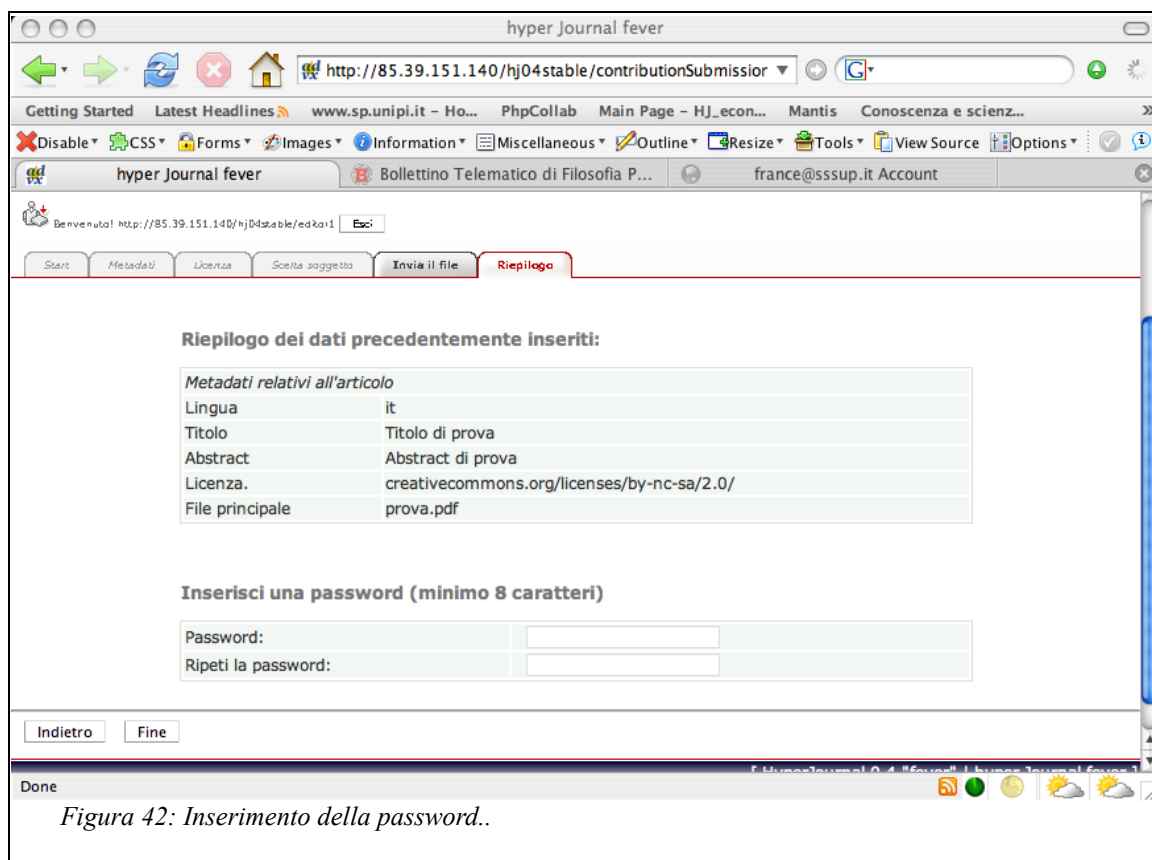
hyper Journal fever

http://85.39.151.140/hj04stable/contributionSubmissior

Getting Started Latest Headlines www.sp.unipi.it - Ho... PhpCollab Main Page - HJ_econ... Mantis Conoscenza e scienz...

Disable CSS Forms Images Information Miscellaneous Outline Resize Tools View Source Options

hyper Journal fever | Bollettino Telematico di Filosofia P... | france@sssup.it Account

Benvenuto! http://85.39.151.140/hj04stable/editor1 Esci

Start | Metadati | Licenza | Scelta soggetto | Invia il file | Riepilogo

Riepilogo dei dati precedentemente inseriti:

| Metadati relativi all'articolo | |
|---|---|
| Lingua | it |
| Titolo | Titolo di prova |
| Abstract | Abstract di prova |
| Licenza. | creativecommons.org/licenses/by-nc-sa/2.0/ |
| File principale | prova.pdf |

Inserisci una password (minimo 8 caratteri)

| Password: | |
|---|---|
| Ripeti la password: | |

Indietro Fine

[ HyperJournal 0.4 "fever" | hyper Journal fever ]

Done

Figura 42: Inserimento della password..